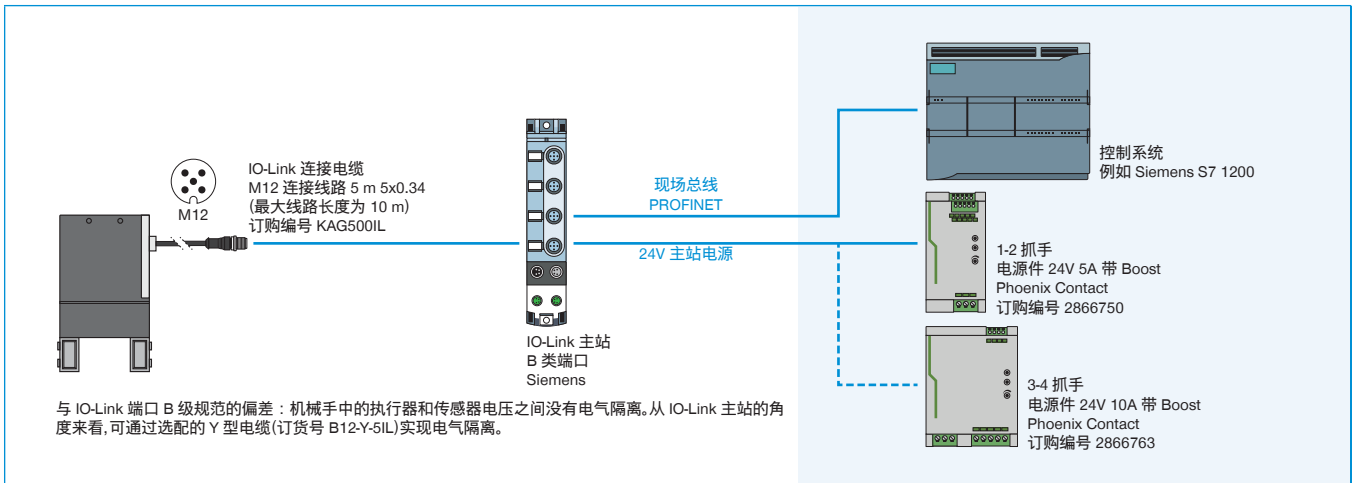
M12

IO-Link 连接电缆
M12 连接线路 5 m 5x0.34
(最大线路长度为 10 m)
订购编号 KAG500IL

现场总线
PROFINET

24V 主站电源

控制系统
例如 Siemens S7 1200

1-2 抓手
电源件 24V 5A 带 Boost
Phoenix Contact
订购编号 2866750

IO-Link 主站
B 类端口
Siemens

3-4 抓手
电源件 24V 10A 带 Boost
Phoenix Contact
订购编号 2866763

与 IO-Link 端口 B 级规范的偏差：机械手中的执行器和传感器电压之间没有电气隔离。从 IO-Link 主站的角度来看，可通过选配的 Y 型电缆(订货号 B12-Y-5IL)实现电气隔离。